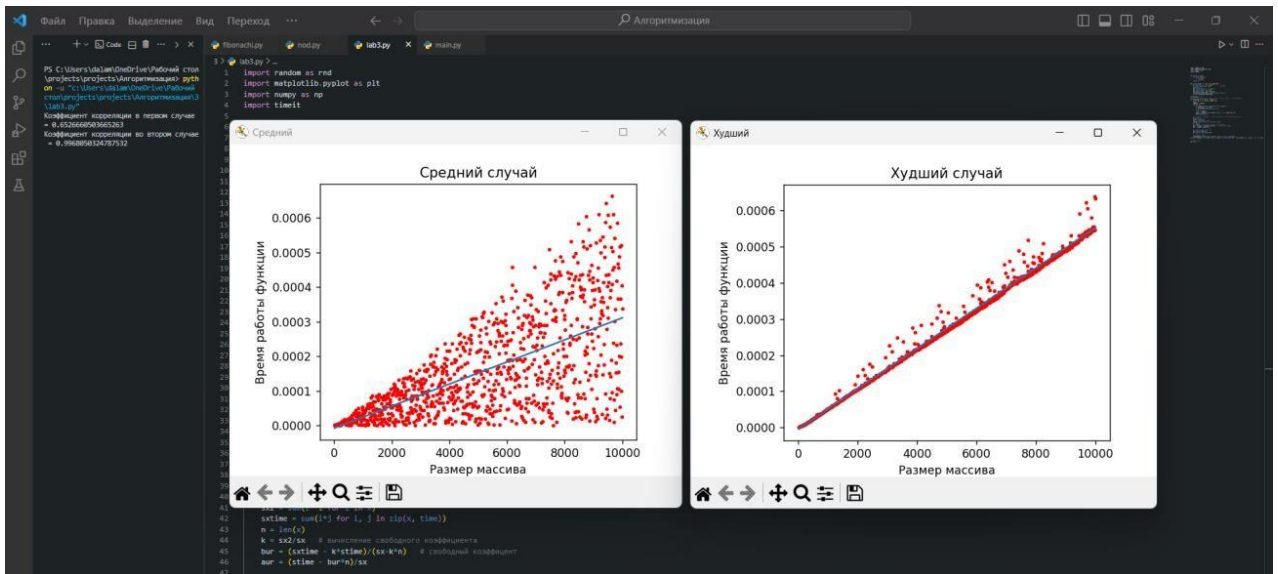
Файл Правка Выделение Вид Переход ···

Алгоритмизация

fibonachi.py nod.py lab3.py main.py

3 > lab3.py > ...

PS C:\Users\dalam\OneDrive\Рабочий стол\projects\projects\Алгоритмизация> python -u "c:\Users\dalam\OneDrive\Рабочий стол\projects\projects\Алгоритмизация\3\lab3.py"
Коэффициент корреляции в первом случае = 0.652666050366526З
Коэффициент корреляции во втором случае = 0.9968050324787532

1 import random as rnd
2 import matplotlib.pyplot as plt
3 import numpy as np
4 import timeit

Средний

Средний случай

Время работы функции

Размер массива

0.0000
0.0001
0.0002
0.0003
0.0004
0.0005
0.0006

0 2000 4000 6000 8000 10000

Худший

Худший случай

Время работы функции

Размер массива

0.0000
0.0001
0.0002
0.0003
0.0004
0.0005
0.0006

0 2000 4000 6000 8000 10000

42 sxtime = sum(i*j for i, j in zip(x, time))
43 n = len(x)
44 k = sx2/sx # вычисление свободного коэффициента
45 bur = (sxtime - k*stime)/(sx-k*n) # свободный коэффицент
46 aur = (stime - bur*n)/sx